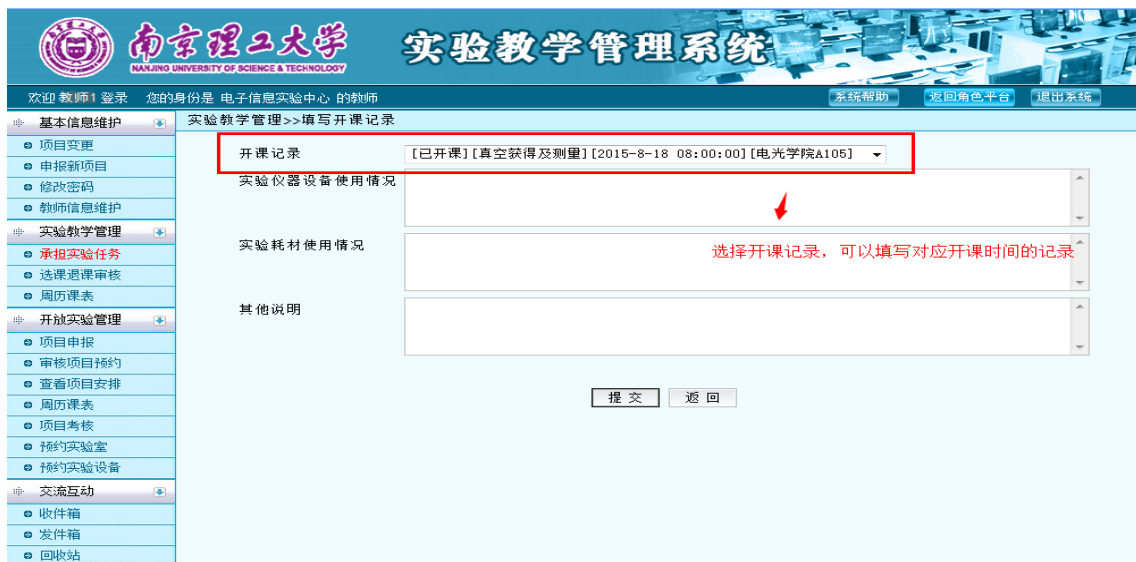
南京理工大学
NANJING UNIVERSITY OF SCIENCE & TECHNOLOGY
实验教学管理系统

欢迎 教师1 登录 您的身份是 电子信息实验中心 的教师
系统帮助 返回角色平台 退出系统

基本信息维护
项目变更
申报新项目
修改密码
教师信息维护
实验教学管理
承担实验任务
选课退课审核
周历课表
开放实验管理
项目申报
审核项目预约
查看项目安排
周历课表
项目考核
预约实验室
预约实验设备
交流互动
收件箱
发件箱
回收站

实验教学管理>>填写开课记录

开课记录 [已开课][真空获得及测量][2015-8-18 08:00:00][电光学院A105]
实验仪器设备使用情况
实验耗材使用情况
选择开课记录，可以填写对应开课时间的记录
其他说明

提交 返回